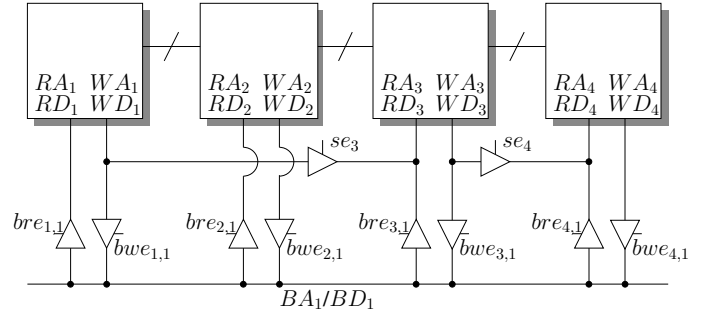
$RA_1$ $WA_1$
$RD_1$ $WD_1$

$RA_2$ $WA_2$
$RD_2$ $WD_2$

$RA_3$ $WA_3$
$RD_3$ $WD_3$

$RA_4$ $WA_4$
$RD_4$ $WD_4$

$se_3$

$se_4$

$bre_{1,1}$ $bwe_{1,1}$

$bre_{2,1}$ $bwe_{2,1}$

$bre_{3,1}$ $bwe_{3,1}$

$bre_{4,1}$ $bwe_{4,1}$

$BA_1/BD_1$